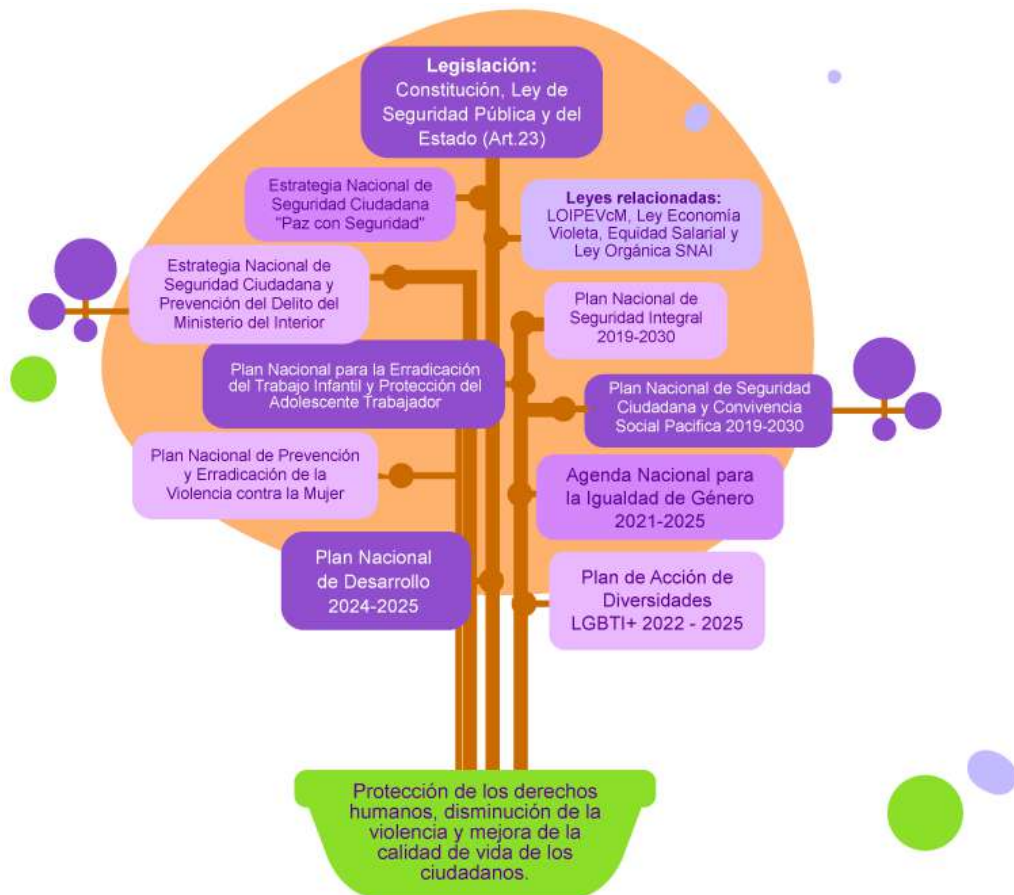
**Legislación:**
Constitución, Ley de Seguridad Pública y del Estado (Art.23)

Estrategia Nacional de Seguridad Ciudadana "Paz con Seguridad"

**Leyes relacionadas:**
LOIPEVcM, Ley Economía Violeta, Equidad Salarial y Ley Orgánica SNAI

Estrategia Nacional de Seguridad Ciudadana y Prevención del Delito del Ministerio del Interior

Plan Nacional de Seguridad Integral 2019-2030

Plan Nacional para la Erradicación del Trabajo Infantil y Protección del Adolescente Trabajador

Plan Nacional de Seguridad Ciudadana y Convivencia Social Pacifica 2019-2030

Plan Nacional de Prevención y Erradicación de la Violencia contra la Mujer

Agenda Nacional para la Igualdad de Género 2021-2025

Plan Nacional de Desarrollo 2024-2025

Plan de Acción de Diversidades LGBTI+ 2022 - 2025

Protección de los derechos humanos, disminución de la violencia y mejora de la calidad de vida de los ciudadanos.